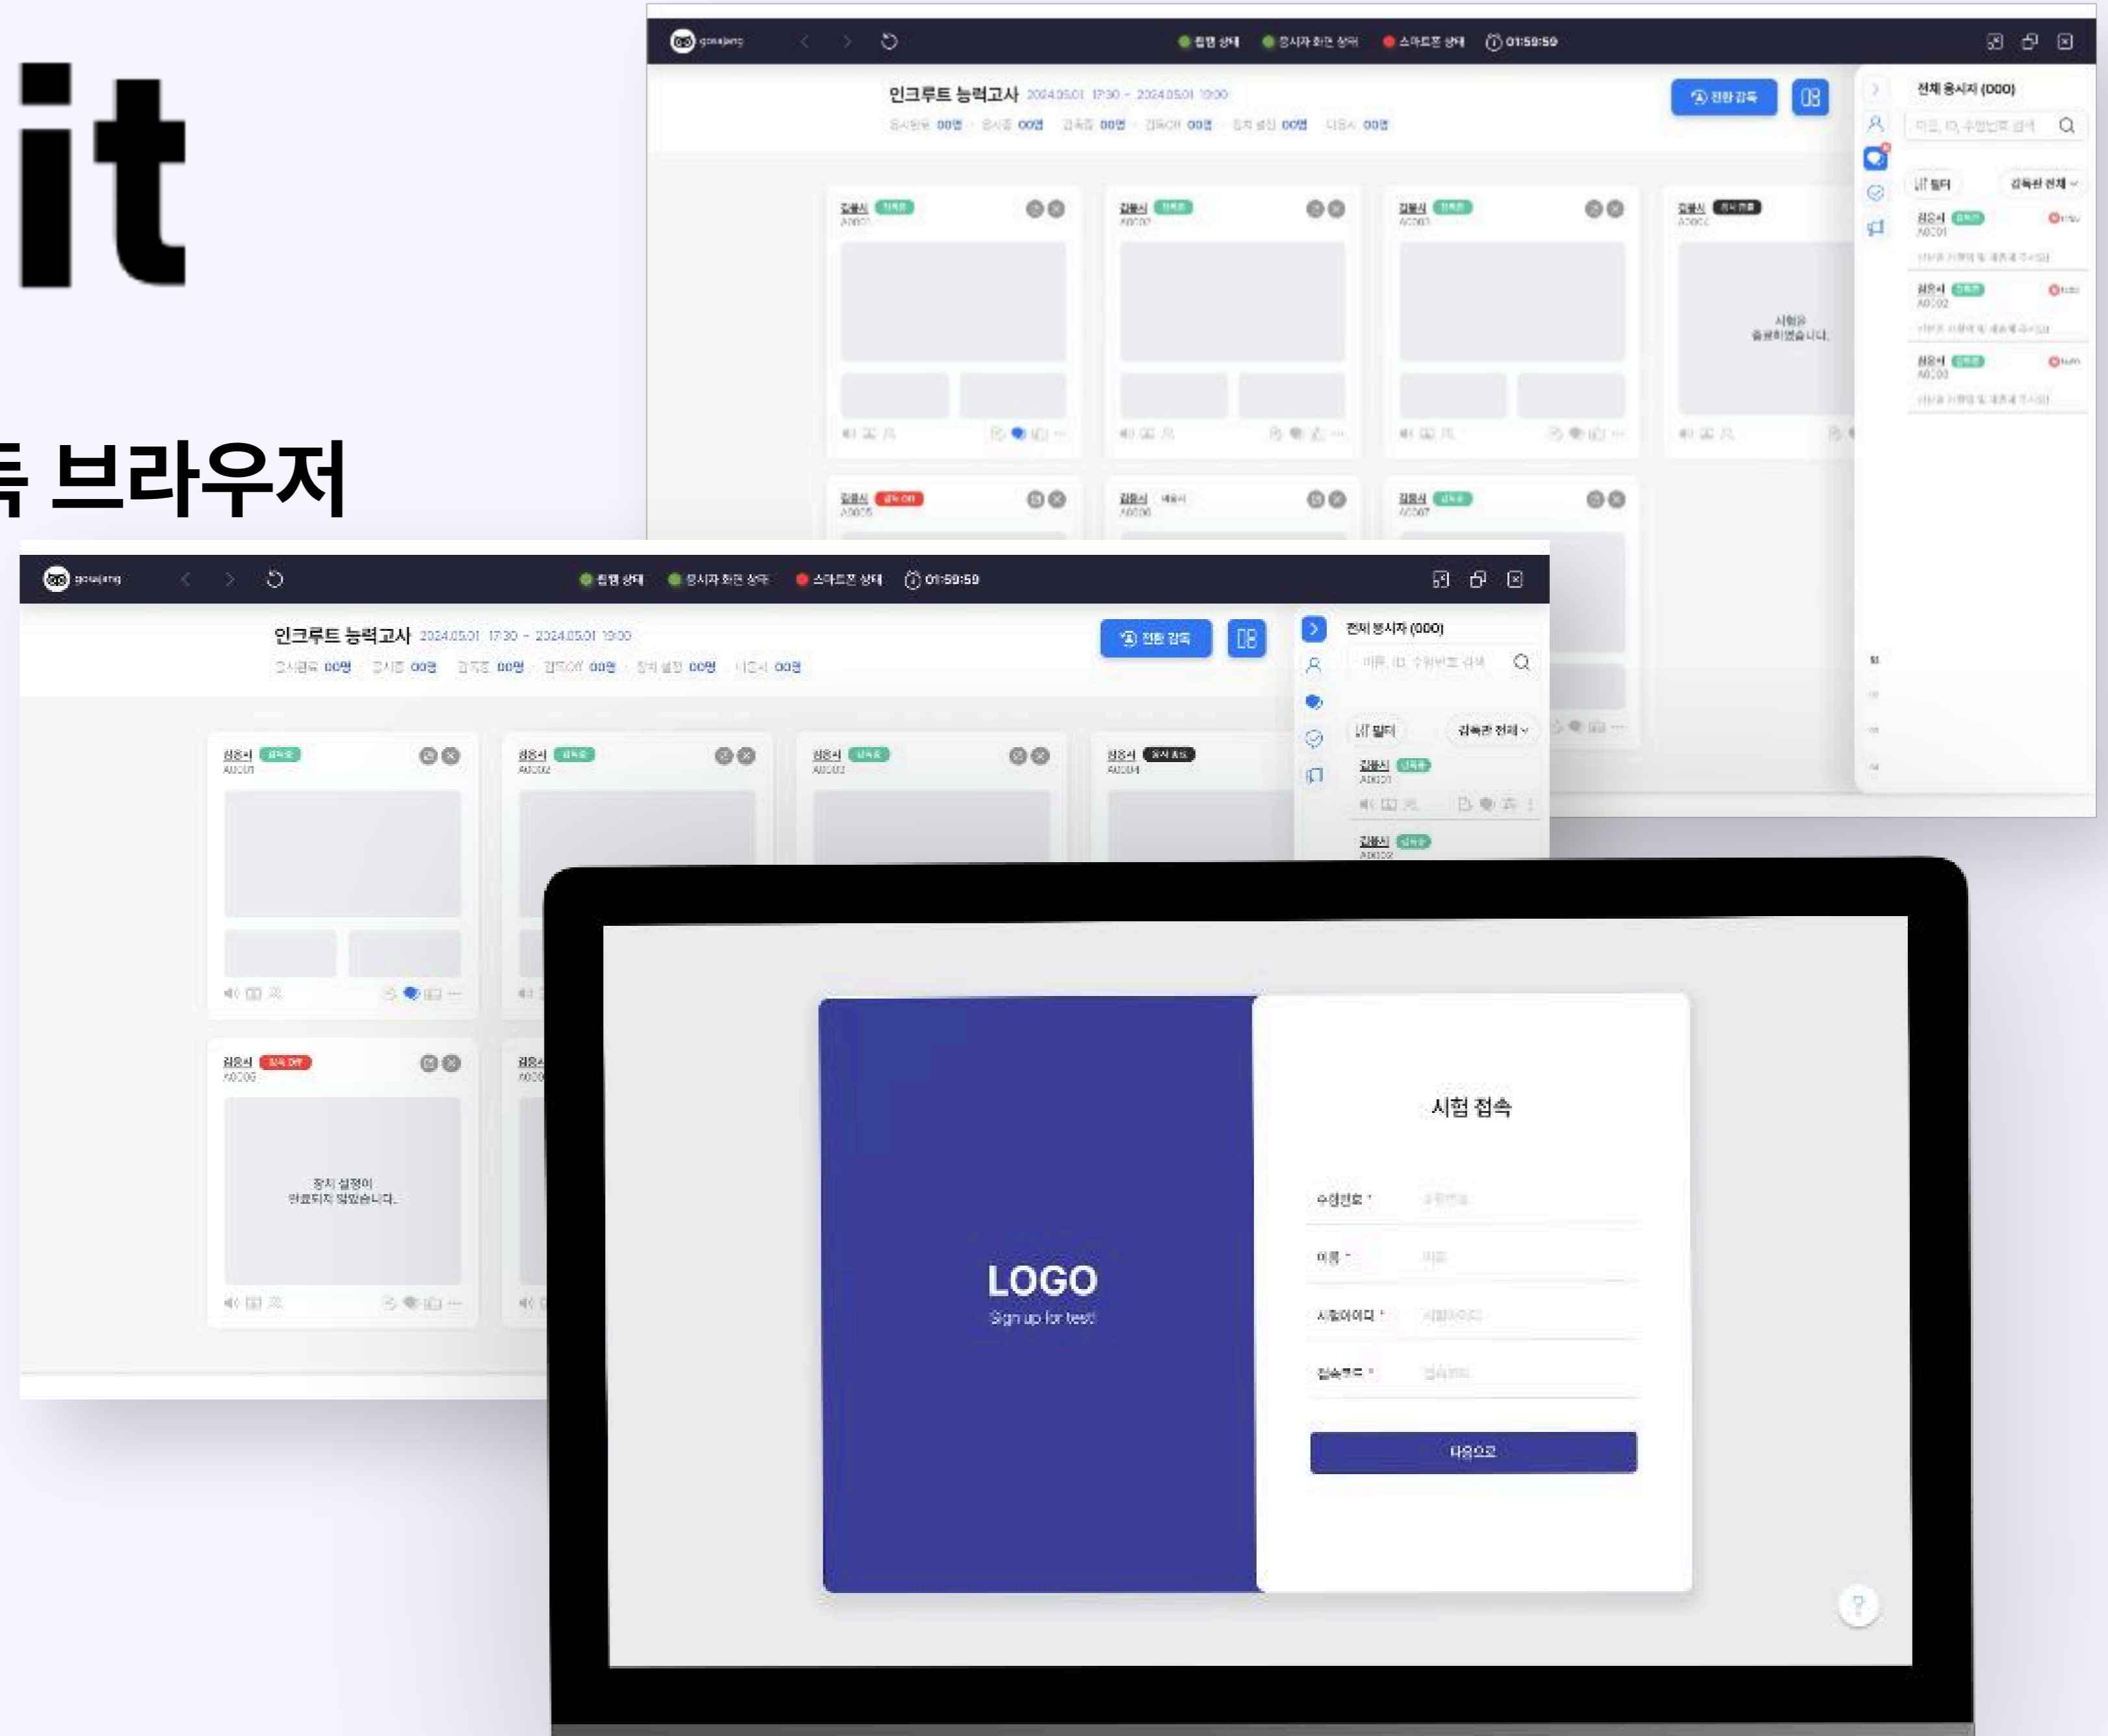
it

독 브라우저

gosajang
촬영 상태 응시자 화면 상태 스마트폰 상태 01:59:59

인크루트 능력고사 2024.05.01 17:30 - 2024.05.01 19:00
응시완료 00명 · 응시중 00명 · 감독중 00명 · 감독Off 00명 · 장치 설정 00명 · 미응시 00명

전체 감독

전체 응시자 (000)

필터
감독관 전체

김응시
A0001

시험을 중단하였습니다.

gosajang
촬영 상태 응시자 화면 상태 스마트폰 상태 01:59:59

인크루트 능력고사 2024.05.01 17:30 - 2024.05.01 19:00
응시완료 00명 · 응시중 00명 · 감독중 00명 · 감독Off 00명 · 장치 설정 00명 · 미응시 00명

전체 감독

전체 응시자 (000)

필터
감독관 전체

김응시
A0001
A0002
A0003
A0004
A0005

장치 설정이 완료되지 않았습니다.

LOGO
Sign up for test!

시험 접속

수험번호 *
이름 *
시험아이디 *
접속코드 *

다음으로

?